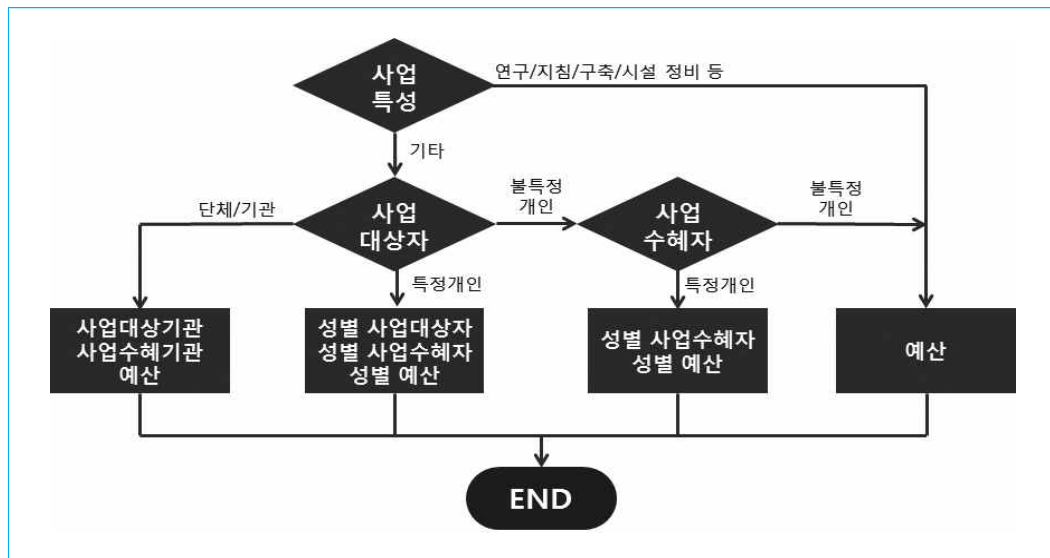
사업 특성

연구/지침/구축/시설 정비 등

기타

사업 대상자

단체/기관

불특정 개인

사업 수혜자

불특정 개인

특정개인

특정개인

사업대상기관
사업수혜기관
예산

성별 사업대상자
성별 사업수혜자
성별 예산

성별 사업수혜자
성별 예산

예산

END